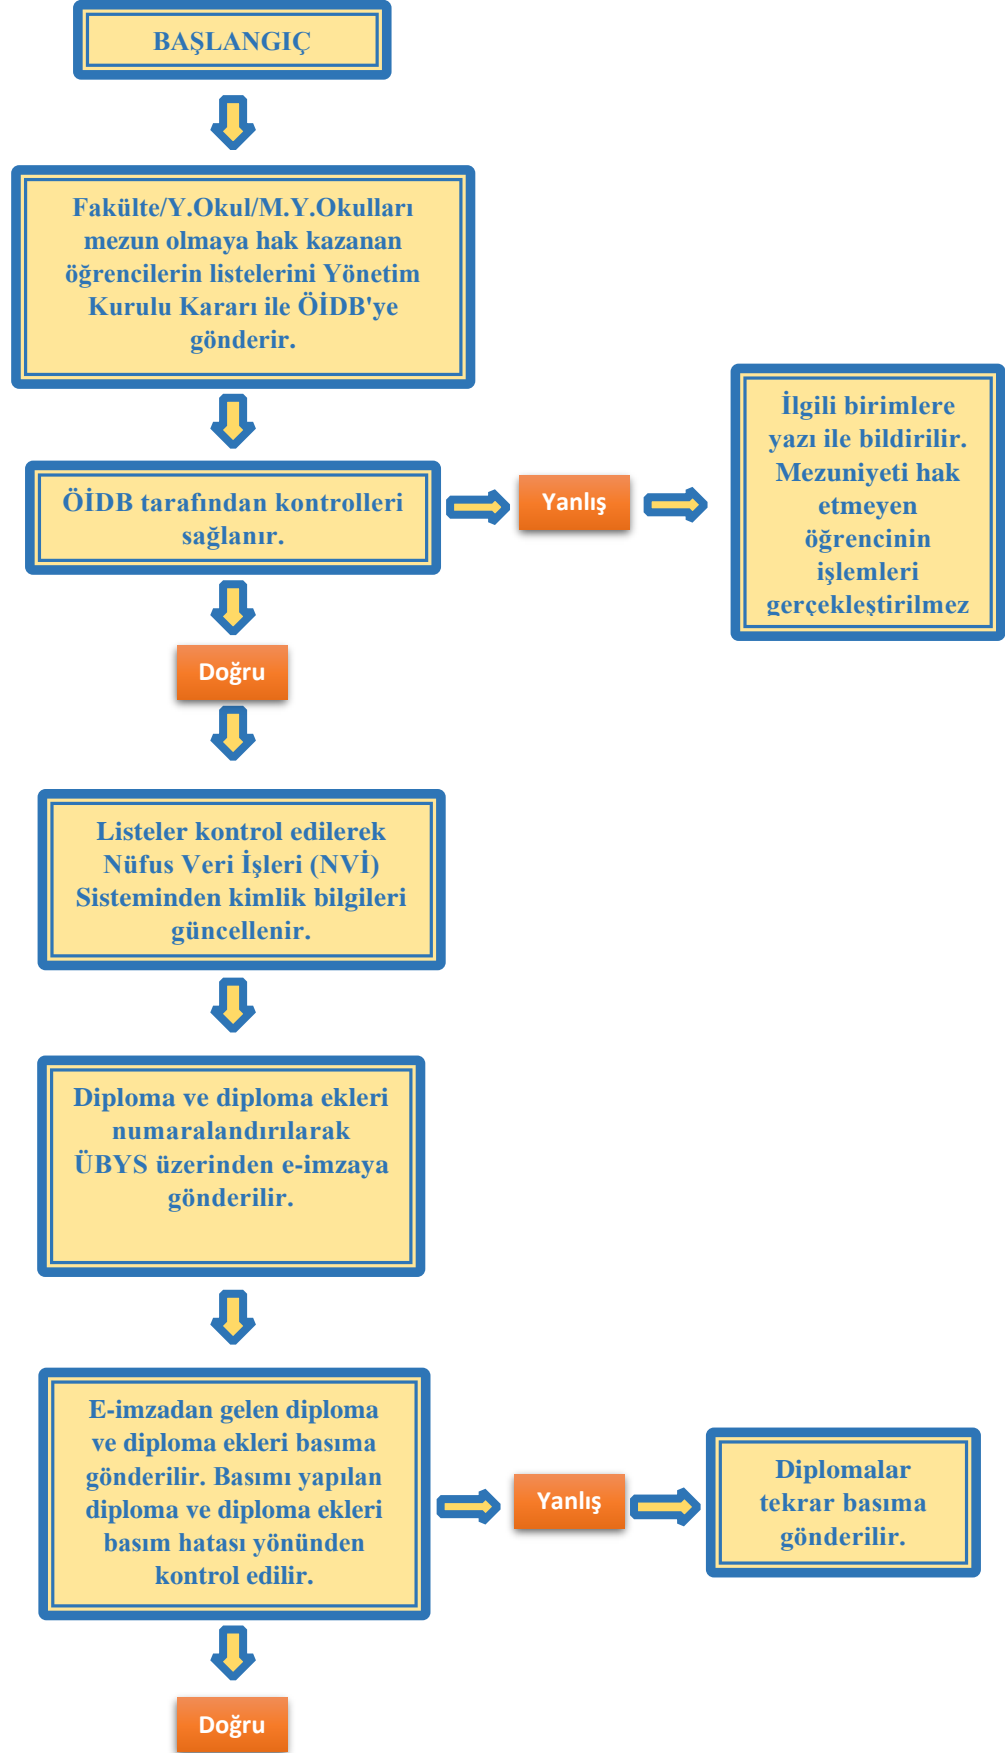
BAŞLANGIÇ

Fakülte/Y.Okul/M.Y.Okulları mezun olmaya hak kazanan öğrencilerin listelerini Yönetim Kurulu Kararı ile ÖİDB'ye gönderir.

ÖİDB tarafından kontrolleri sağlanır.

Yanlış

İlgili birimlere yazı ile bildirilir. Mezuniyeti hak etmeyen öğrencinin işlemleri gerçekleştirilmez

Doğru

Listeler kontrol edilerek Nüfus Veri İşleri (NVİ) Sisteminden kimlik bilgileri güncellenir.

Diploma ve diploma ekleri numaralandırılarak ÜBYS üzerinden e-imzaya gönderilir.

E-imzadan gelen diploma ve diploma ekleri basıma gönderilir. Basımı yapılan diploma ve diploma ekleri basım hatası yönünden kontrol edilir.

Yanlış

Diplomalar tekrar basıma gönderilir.

Doğru